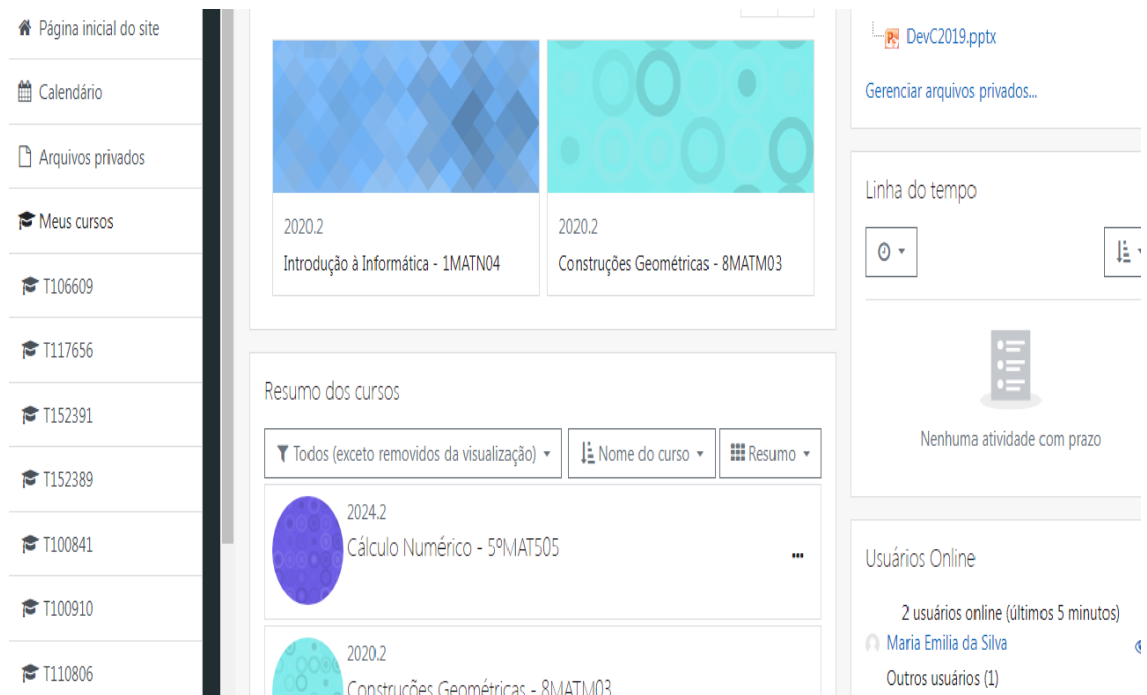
Página inicial do site

Calendário

Arquivos privados

Meus cursos

T106609

T117656

T152391

T152389

T100841

T100910

T110806

2020.2
Introdução à Informática - 1MATN04

2020.2
Construções Geométricas - 8MATM03

Resumo dos cursos

Todos (exceto removidos da visualização) ▾

Nome do curso ▾

Resumo ▾

2024.2
Cálculo Numérico - 5ºMAT505

...

2020.2
Construções Geométricas - 8MATM03

DevC2019.pptx

Gerenciar arquivos privados...

Linha do tempo

Nenhuma atividade com prazo

Usuários Online

2 usuários online (últimos 5 minutos)

Maria Emilia da Silva

Outros usuários (1)